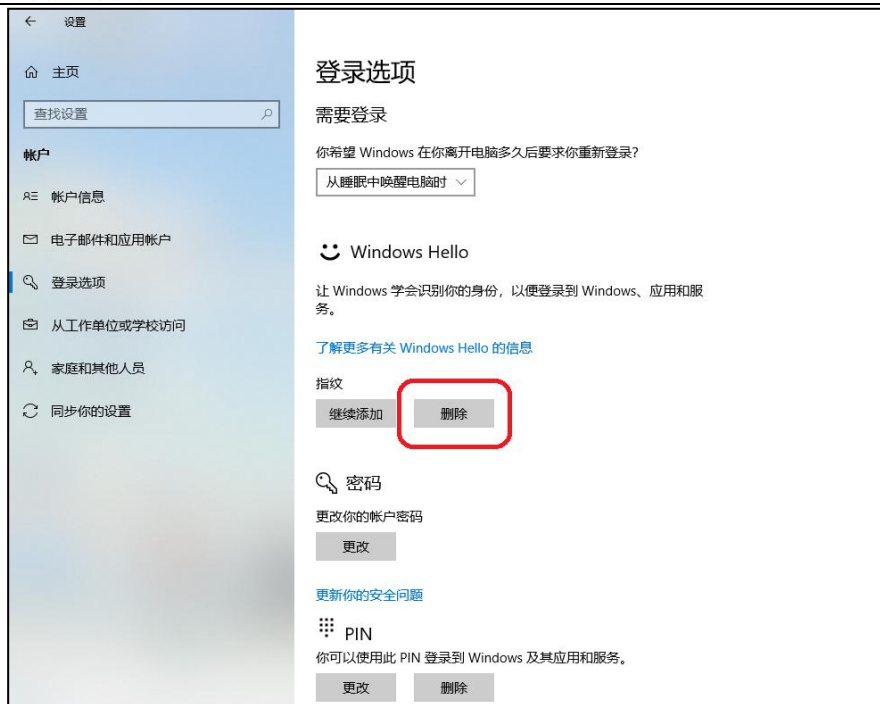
← 设置

主页

查找设置

帐户

帐户信息

电子邮件和应用帐户

登录选项

从工作单位或学校访问

家庭和其他人员

同步你的设置

登录选项

需要登录

你希望 Windows 在你离开电脑多久后要求你重新登录?

从睡眠中唤醒电脑时

Windows Hello

让 Windows 学会识别你的身份，以便登录到 Windows、应用和服务。

了解更多有关 Windows Hello 的信息

指纹

继续添加 删除

密码

更改你的帐户密码

更改

更新你的安全问题

PIN

你可以使用此 PIN 登录到 Windows 及其应用和服务。

更改 删除